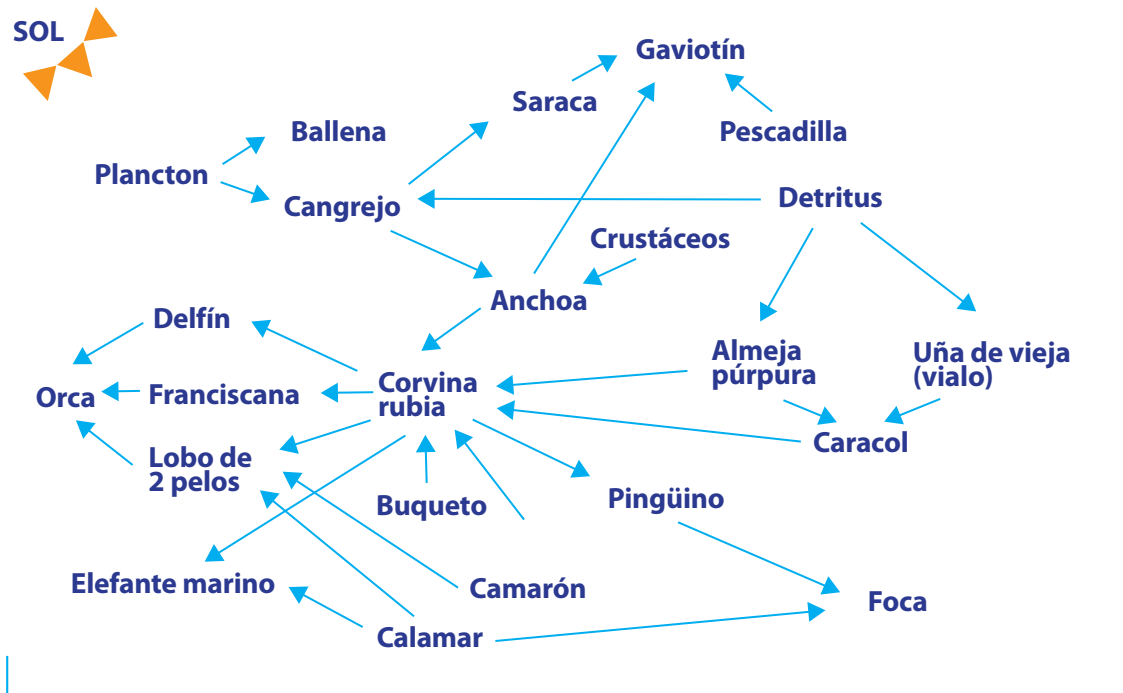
SOL

Gaviotín

Saraca

Pescadilla

Ballena

Plancton

Cangrejo

Detritus

Crustáceos

Anchoa

Delfín

Corvina rubia

Almeja púrpura

Uña de vieja (vialo)

Orca

Franciscana

Caracol

Lobo de 2 pelos

Buqueto

Pingüino

Elefante marino

Camarón

Foca

Calamar